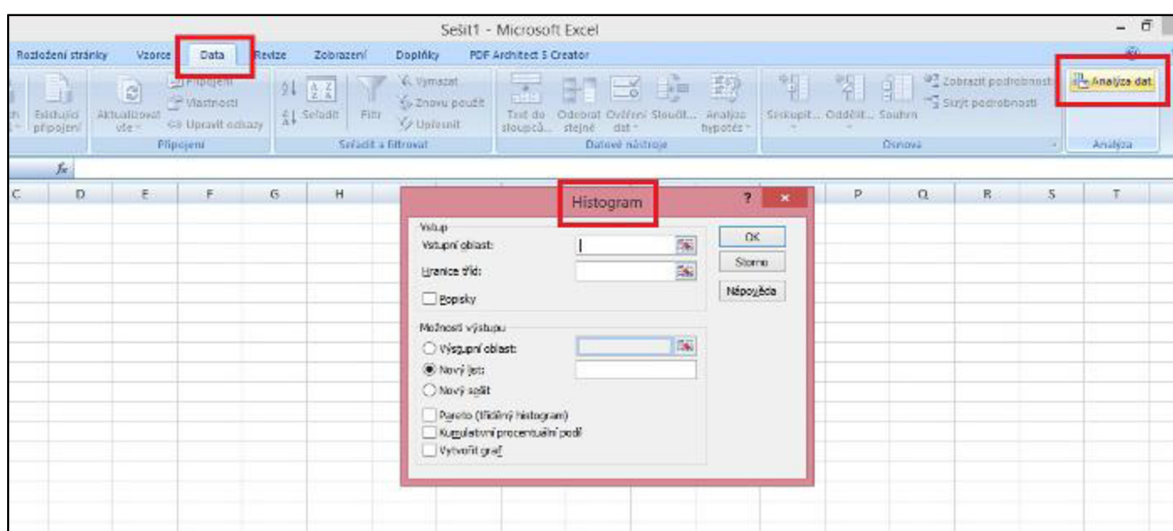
Sešit1 - Microsoft Excel

Rozložení stránky Vzorce Data Revize Zobrazení Doplňky PDF Architect 5 Creator

Existující připojení Aktualizovat vše Připojení Vlastnosti Upravit odkazy Připojení

Seřadit Filtr Vymazat Znovu použít Upřesnit Seřadit a filtrovat

Text do sloupců Odebrat stejné Ověření dat Sloučit Analýza hypotéz Datové nástroje

Seskupit Oddělit Souhrn Zobrazit podrobnosti Skrýt podrobnosti Osnova

Analýza dat Analýza

$f_x$

C D E F G H P Q R S T

Histogram ? ×

Vstup
Vstupní oblast:
Hranice tříd:
Popisky

OK
Storno
Nápověda

Možnosti výstupu
Výstupní oblast:
Nový list:
Nový sešit

Pareto (tříděný histogram)
Kumulativní procentuální podíl
Vytvořit graf